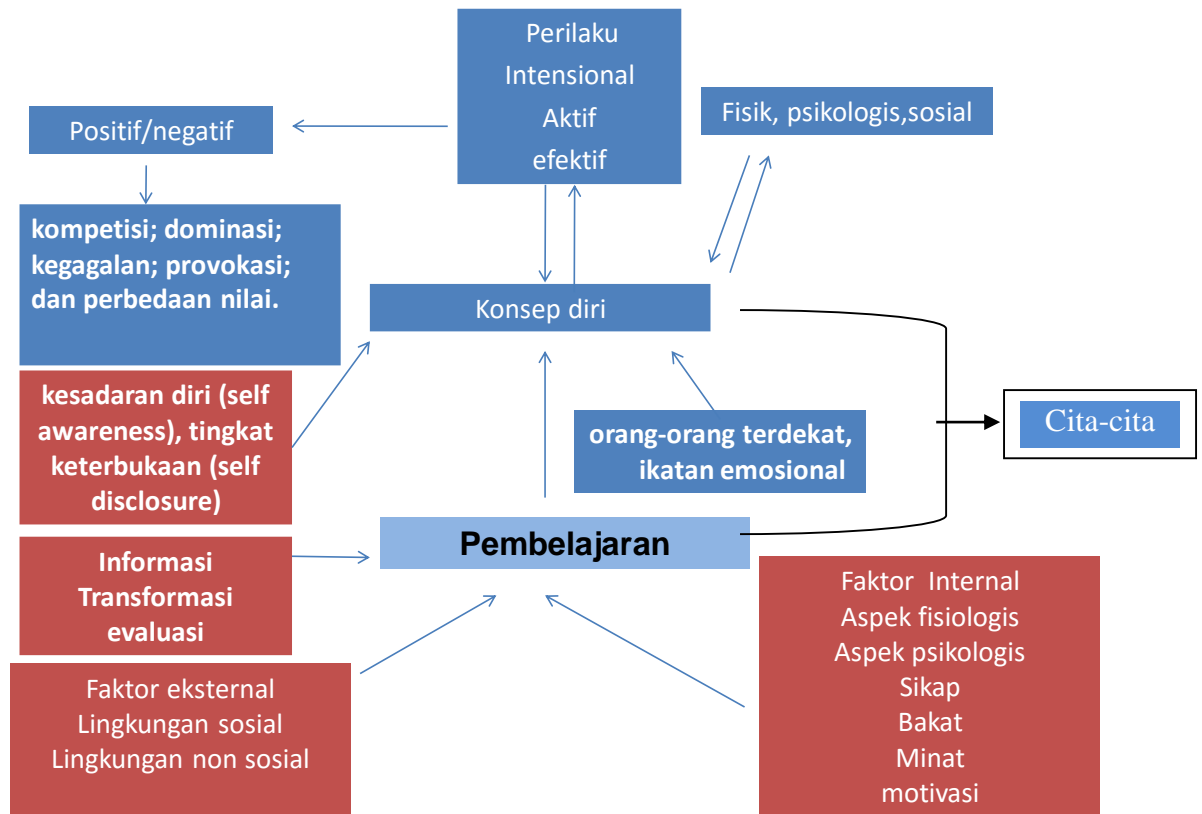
Perilaku
Intensional
Aktif
efektif

Positif/negatif

Fisik, psikologis,sosial

kompetisi; dominasi; kegagalan; provokasi; dan perbedaan nilai.

Konsep diri

kesadaran diri (self awareness), tingkat keterbukaan (self disclosure)

orang-orang terdekat, ikatan emosional

Cita-cita

Pembelajaran

Informasi
Transformasi
evaluasi

Faktor Internal
Aspek fisiologis
Aspek psikologis
Sikap
Bakat
Minat
motivasi

Faktor eksternal
Lingkungan sosial
Lingkungan non sosial